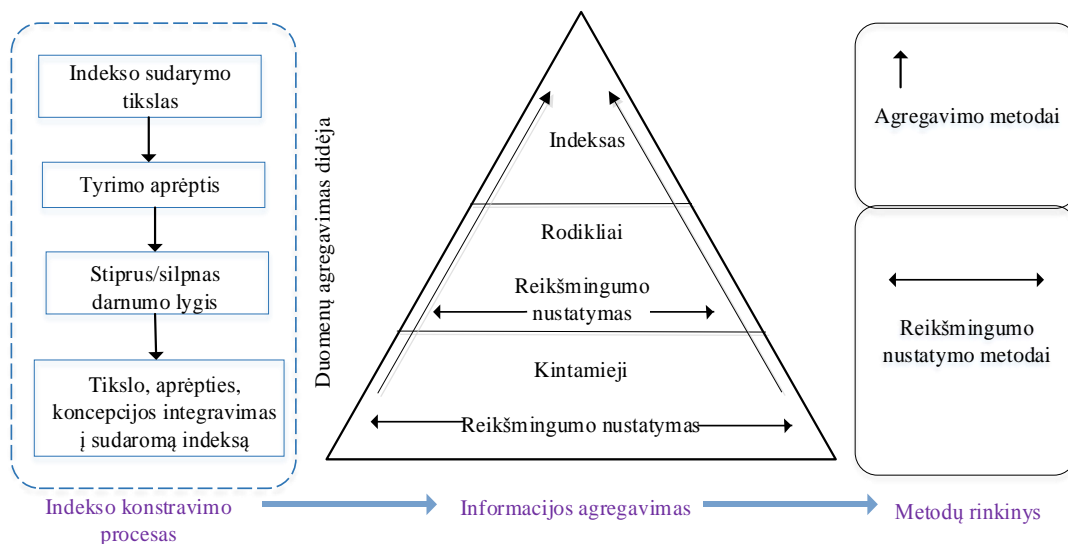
Indekso sudarymo tikslas

Tyrimo aprėptis

Stiprus/silpnas darnumo lygis

Tikslo, aprėpties, koncepcijos integravimas į sudaromą indeksą

Indekso konstravimo procesas

Duomenų agregavimas didėja

Indeksas

Rodikliai

Reikšmingumo nustatymas

Kintamieji

Reikšmingumo nustatymas

Informacijos agregavimas

Agregavimo metodai

Reikšmingumo nustatymo metodai

Metodų rinkinys